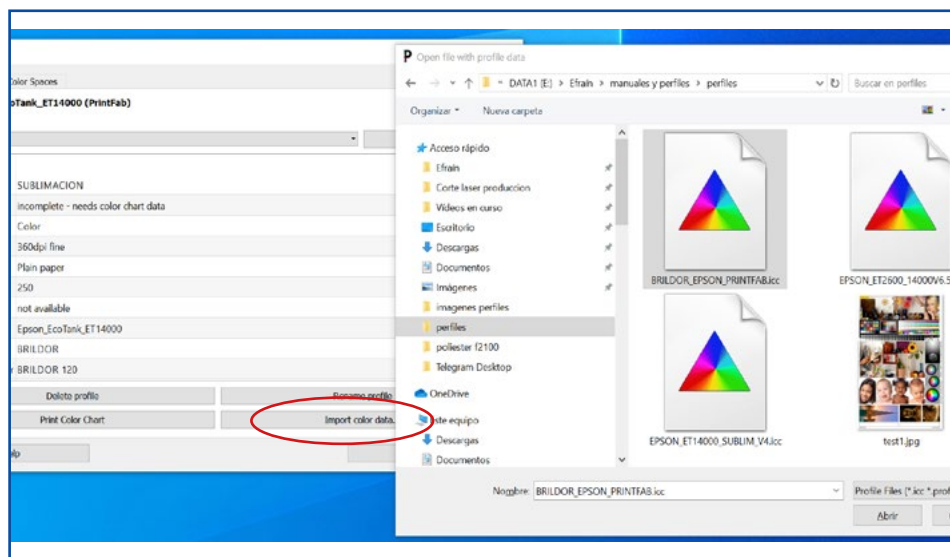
olor Spaces
oTank_ET14000 (PrintFab)

SUBLIMACION
incomplete - needs color chart data
Color
360dpi fine
Plain paper
250
not available
Epson_EcoTank_ET14000
BRILDOR
BRILDOR 120

Delete profile
Rename profile
Print Color Chart
Import color data...
lp

P Open file with profile data
DATA1 (E:) > Efrain > manuales y perfiles > perfiles
Buscar en perfiles
Organizar
Nueva carpeta
Acceso rápido
Efrain
Corte laser produccion
Videos en curso
Escritorio
Descargas
Documentos
Imágenes
imagenes perfiles
perfiles
poliester f2100
Telegram Desktop
OneDrive
ste equipo
Descargas
Documentos
BRILDOR_EPSON_PRINTFAB.icc
EPSON_ET2600_14000V6.5
EPSON_ET14000_SUBLIM_V4.icc
test1.jpg
Nombre: BRILDOR_EPSON_PRINTFAB.icc
Profile Files (*.icc *.prof
Abrir